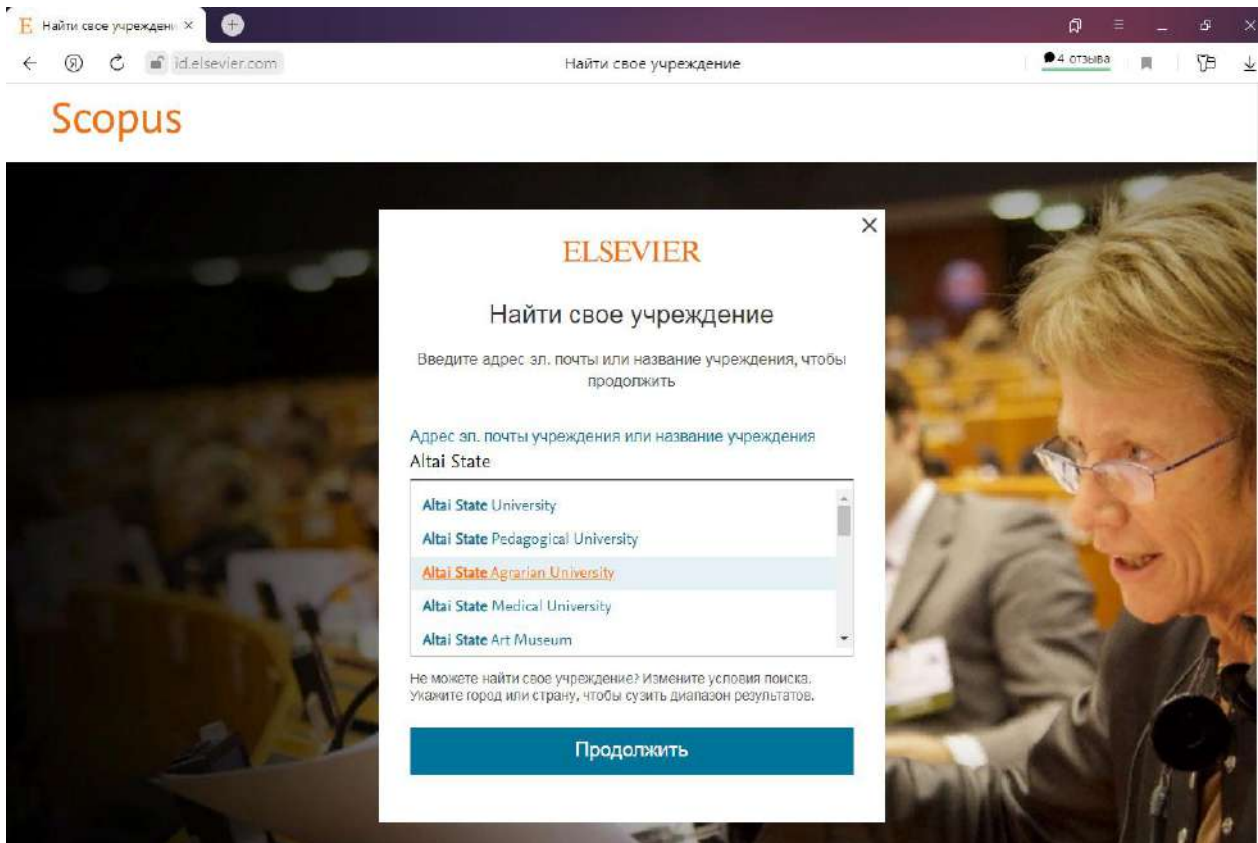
Найти свое учреждени ×

id.elsevier.com

Найти свое учреждение

4 отзыва

Scopus

ELSEVIER

Найти свое учреждение

Введите адрес эл. почты или название учреждения, чтобы продолжить

Адрес эл. почты учреждения или название учреждения

Altai State

Altai State University

Altai State Pedagogical University

Altai State Agrarian University

Altai State Medical University

Altai State Art Museum

Не можете найти свое учреждение? Измените условия поиска. Укажите город или страну, чтобы сузить диапазон результатов.

Продолжить